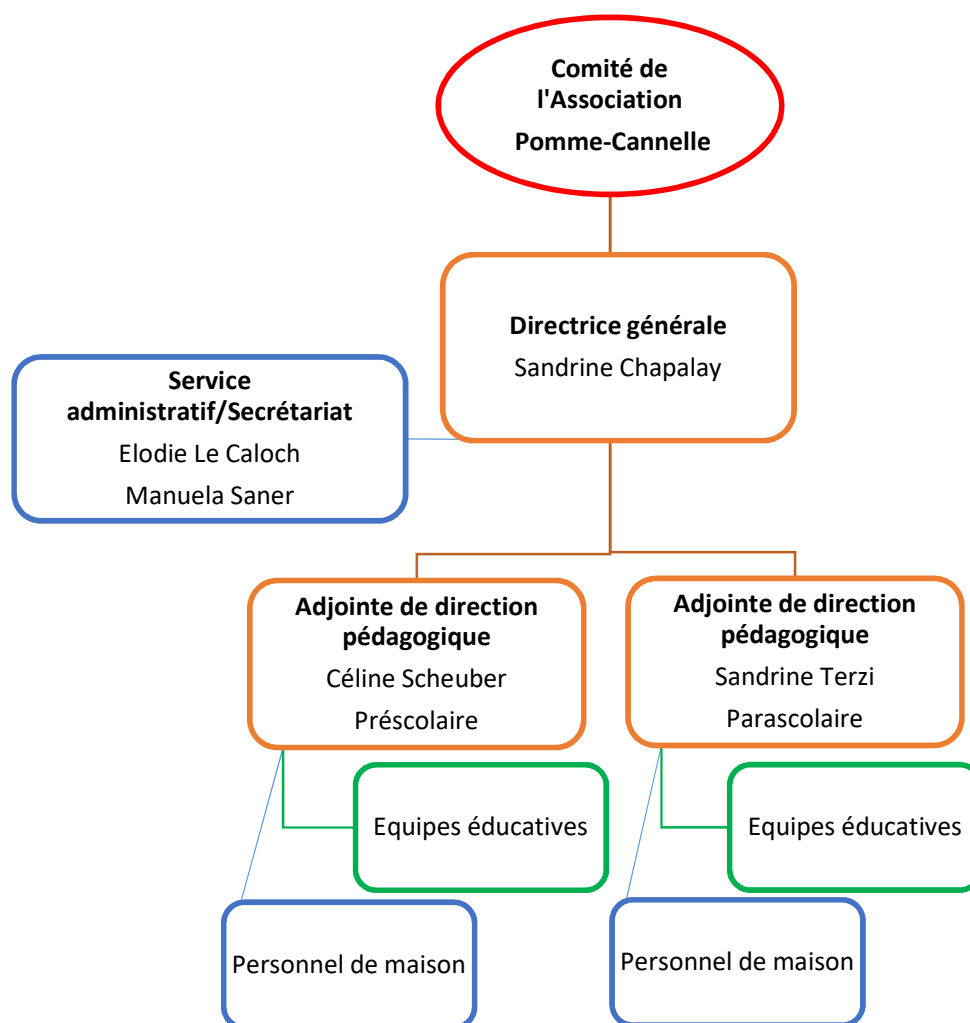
Comité de l'Association
Pomme-Cannelle

Directrice générale
Sandrine Chapalay

Service administratif/Secrétariat
Elodie Le Caloch
Manuela Saner

Adjointe de direction pédagogique
Céline Scheuber
Préscolaire

Adjointe de direction pédagogique
Sandrine Terzi
Parascolaire

Equipes éducatives

Equipes éducatives

Personnel de maison

Personnel de maison